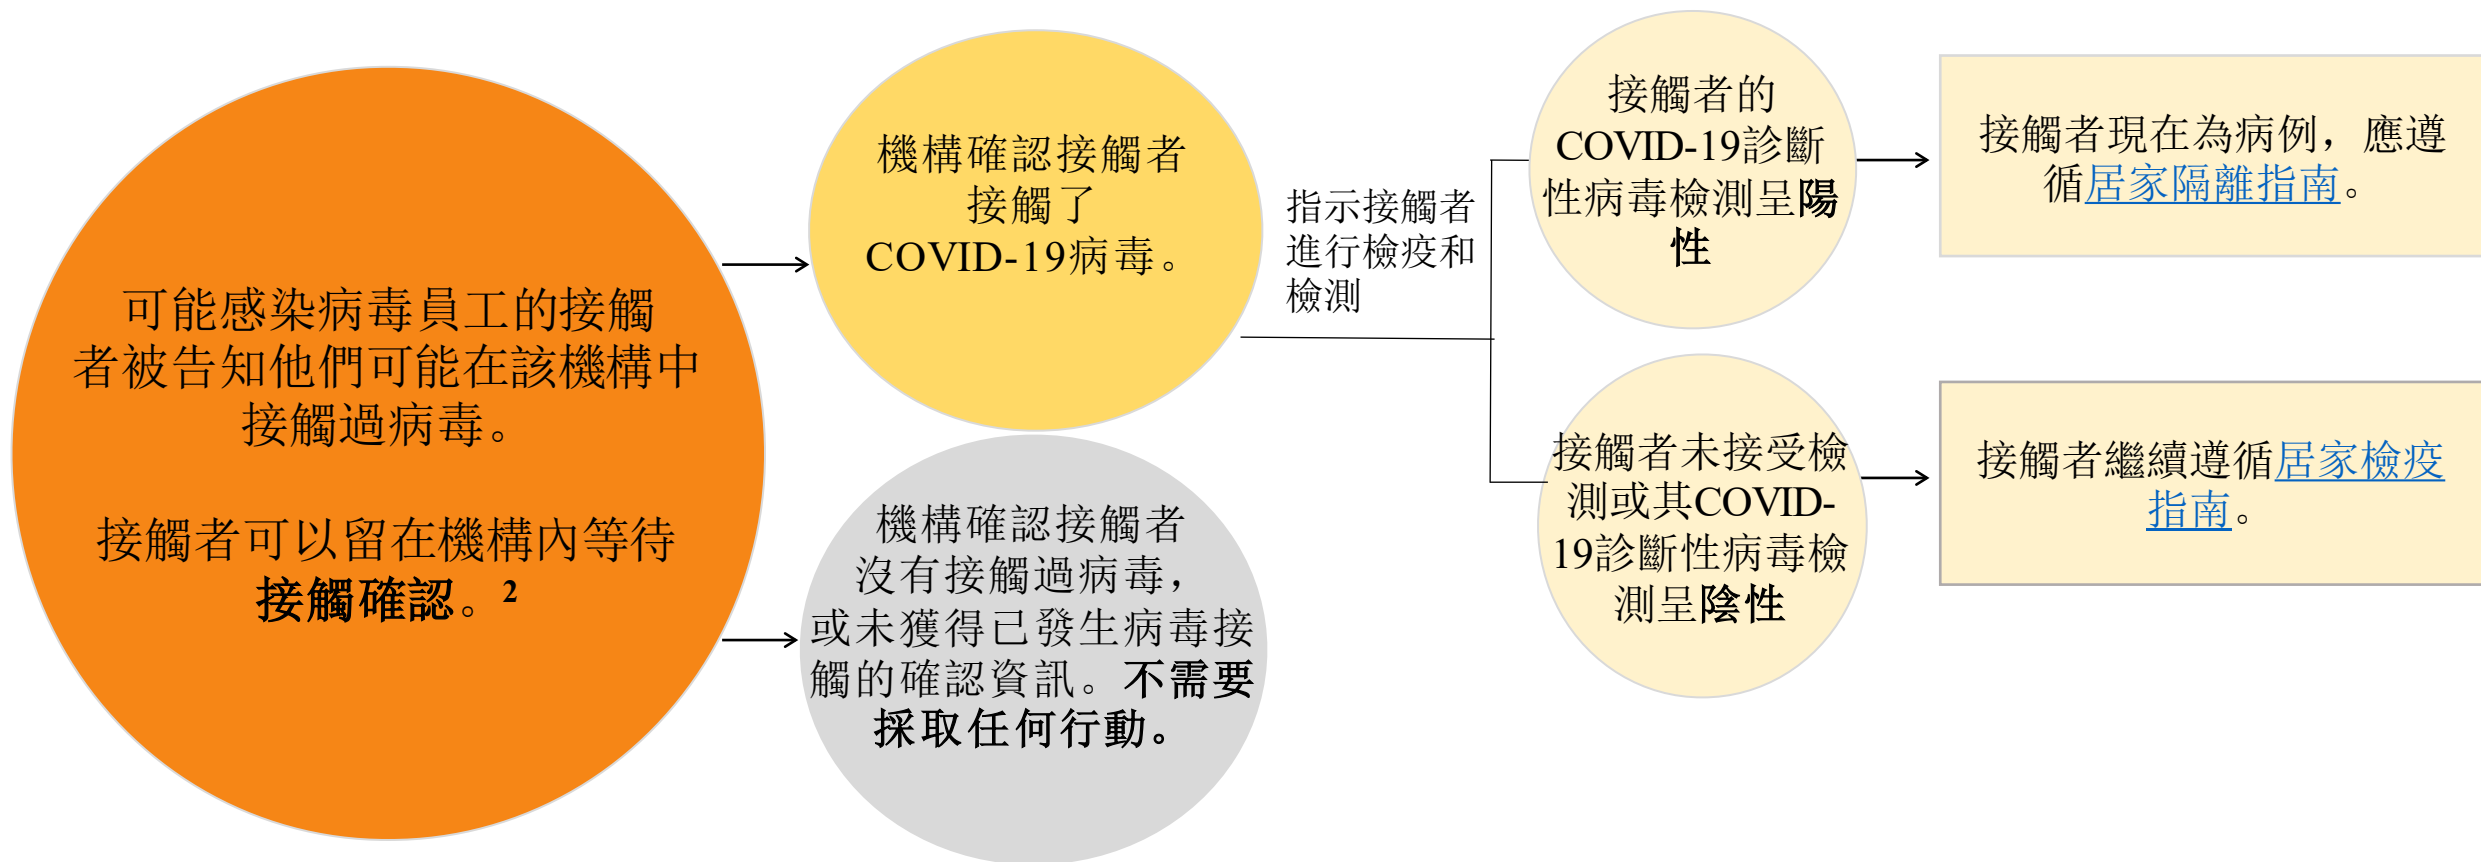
可能感染病毒員工的接觸者被告知他們可能在該機構中接觸過病毒。

接觸者可以留在機構內等待接觸確認。$^{2}$

機構確認接觸者接觸了COVID-19病毒。

機構確認接觸者沒有接觸過病毒，或未獲得已發生病毒接觸的確認資訊。不需要採取任何行動。

指示接觸者進行檢疫和檢測

接觸者的COVID-19診斷性病毒檢測呈陽性

接觸者現在為病例，應遵循居家隔離指南。

接觸者未接受檢測或其COVID-19診斷性病毒檢測呈陰性

接觸者繼續遵循居家檢疫指南。